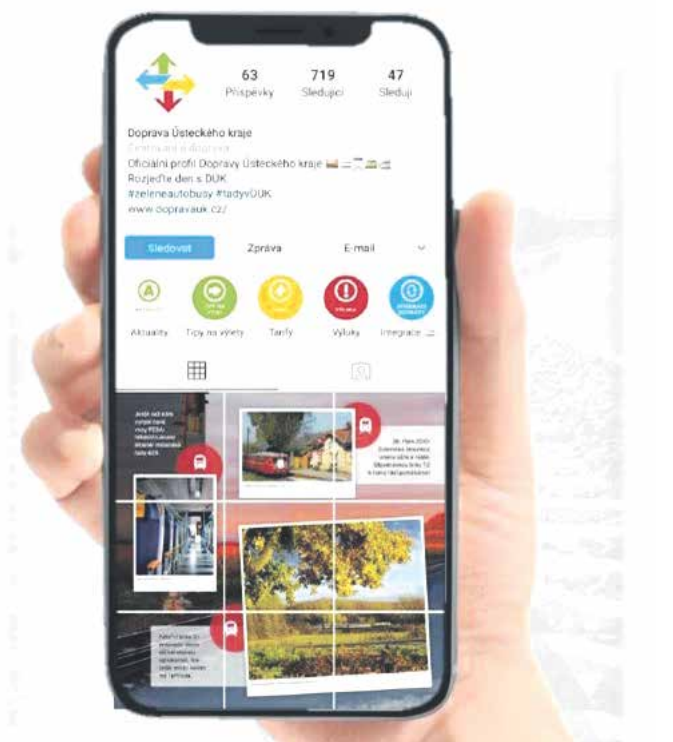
63
Příspěvky

719
Sledující

47
Sleduji

Doprava Ústeckého kraje
Centrum a doprava
Oficiální profil Dopravy Ústeckého kraje
Rozjeďte den s DUK
#zeleneautobusy #tadyvDUK
www.dopravauk.cz/

Sledovat
Zpráva
E-mail

Aktuality
Tipy na výlety
Tarify
Výluky
Integrace

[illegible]

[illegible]

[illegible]